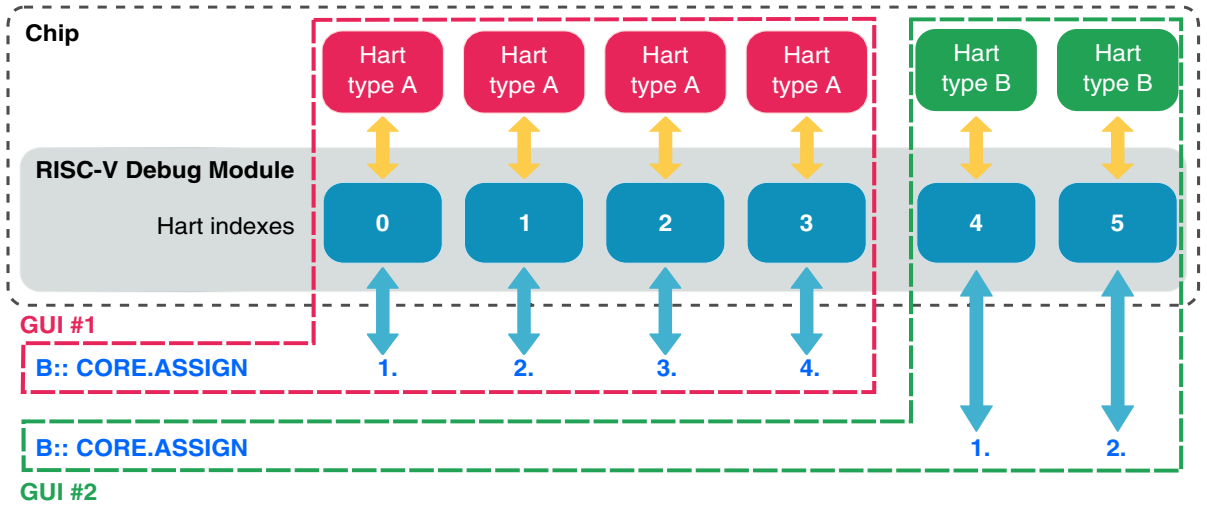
Chip

Hart type A

Hart type A

Hart type A

Hart type A

Hart type B

Hart type B

RISC-V Debug Module

Hart indexes

0

1

2

3

4

5

GUI #1

B:: CORE.ASSIGN

1.

2.

3.

4.

B:: CORE.ASSIGN

1.

2.

GUI #2